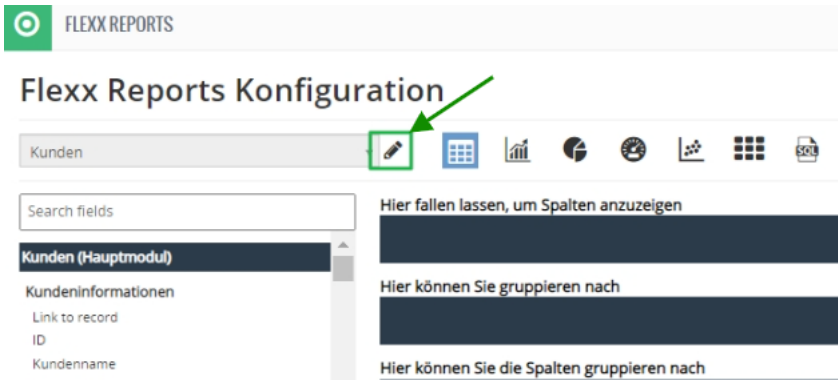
FLEXX REPORTS

Flexx Reports Konfiguration

Kunden

Search fields

Kunden (Hauptmodul)

Kundeninformationen

Link to record

ID

Kundenname

Hier fallen lassen, um Spalten anzuzeigen

Hier können Sie gruppieren nach

Hier können Sie die Spalten gruppieren nach